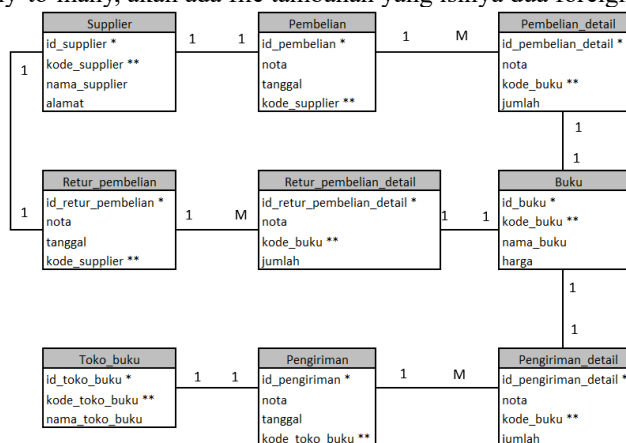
y to many, akan ada file tambahan yang isinya dua foreign

| Supplier |
|---|
| id_supplier * |
| kode_supplier ** |
| nama_supplier |
| alamat |

1 1

| Pembelian |
|---|
| id_pembelian * |
| nota |
| tanggal |
| kode_supplier ** |

1 M

| Pembelian_detail |
|---|
| id_pembelian_detail * |
| nota |
| kode_buku ** |
| jumlah |

1

1

1

| Retur_pembelian |
|---|
| id_retur_pembelian * |
| nota |
| tanggal |
| kode_supplier ** |

1

1 M

| Retur_pembelian_detail |
|---|
| id_retur_pembelian_detail * |
| nota |
| kode_buku ** |
| jumlah |

1 1

| Buku |
|---|
| id_buku * |
| kode_buku ** |
| nama_buku |
| harga |

1

1

| Toko_buku |
|---|
| id_toko_buku * |
| kode_toko_buku ** |
| nama_toko_buku |

1 1

| Pengiriman |
|---|
| id_pengiriman * |
| nota |
| tanggal |
| kode_toko_buku ** |

1 M

| Pengiriman_detail |
|---|
| id_pengiriman_detail * |
| nota |
| kode_buku ** |
| jumlah |